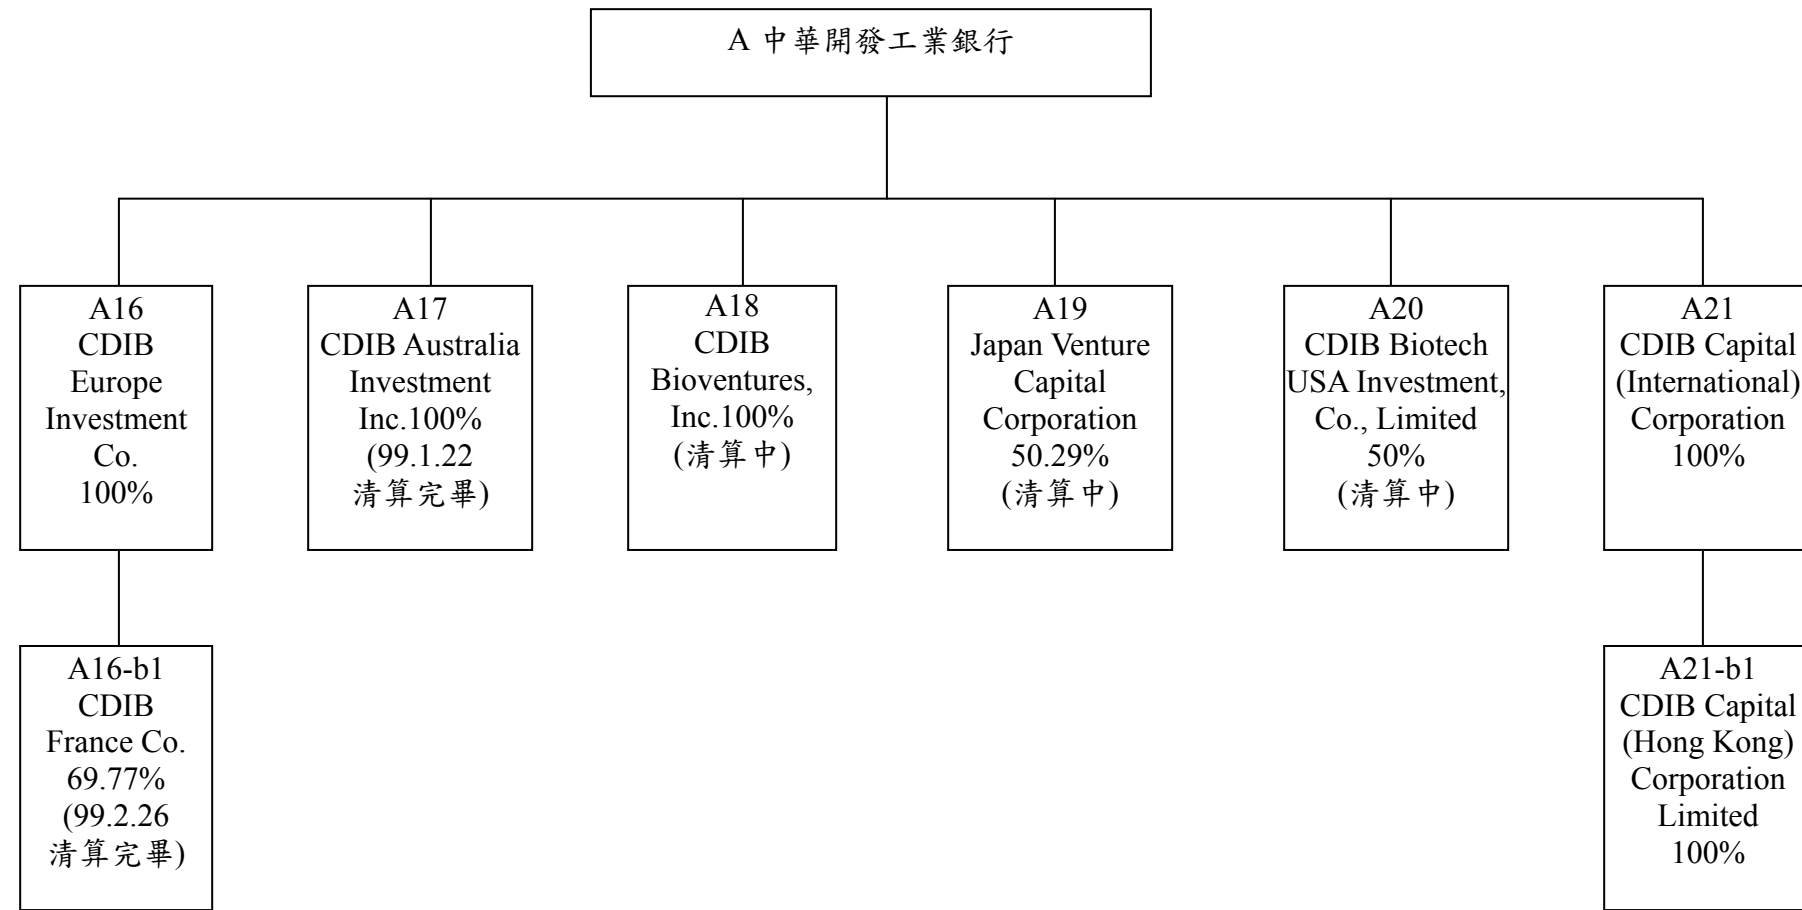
A 中華開發工業銀行

A16
CDIB
Europe
Investment
Co.
100%

A17
CDIB Australia
Investment
Inc.100%
(99.1.22
清算完畢)

A18
CDIB
Bioventures,
Inc.100%
(清算中)

A19
Japan Venture
Capital
Corporation
50.29%
(清算中)

A20
CDIB Biotech
USA Investment,
Co., Limited
50%
(清算中)

A21
CDIB Capital
(International)
Corporation
100%

A16-b1
CDIB
France Co.
69.77%
(99.2.26
清算完畢)

A21-b1
CDIB Capital
(Hong Kong)
Corporation
Limited
100%